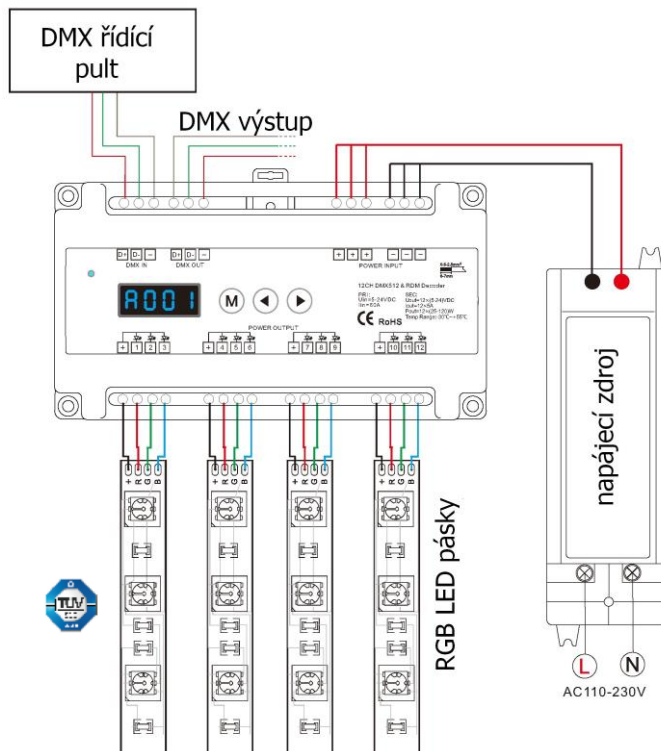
DMX řídící pult

DMX výstup

D+ D- –
DMX IN

D+ D- –
DMX OUT

+ + +
– – –
POWER INPUT

A001

M

12CH DMX512 & RDM Decoder

RoHS

POWER OUTPUT

+ 1 2 3
+ 4 5 6
+ 7 8 9
+ 10 11 12

+ R G B
+ R G B
+ R G B
+ R G B

RGB LED pásky

napájecí zdroj

TÜV

L
N
AC110-230V